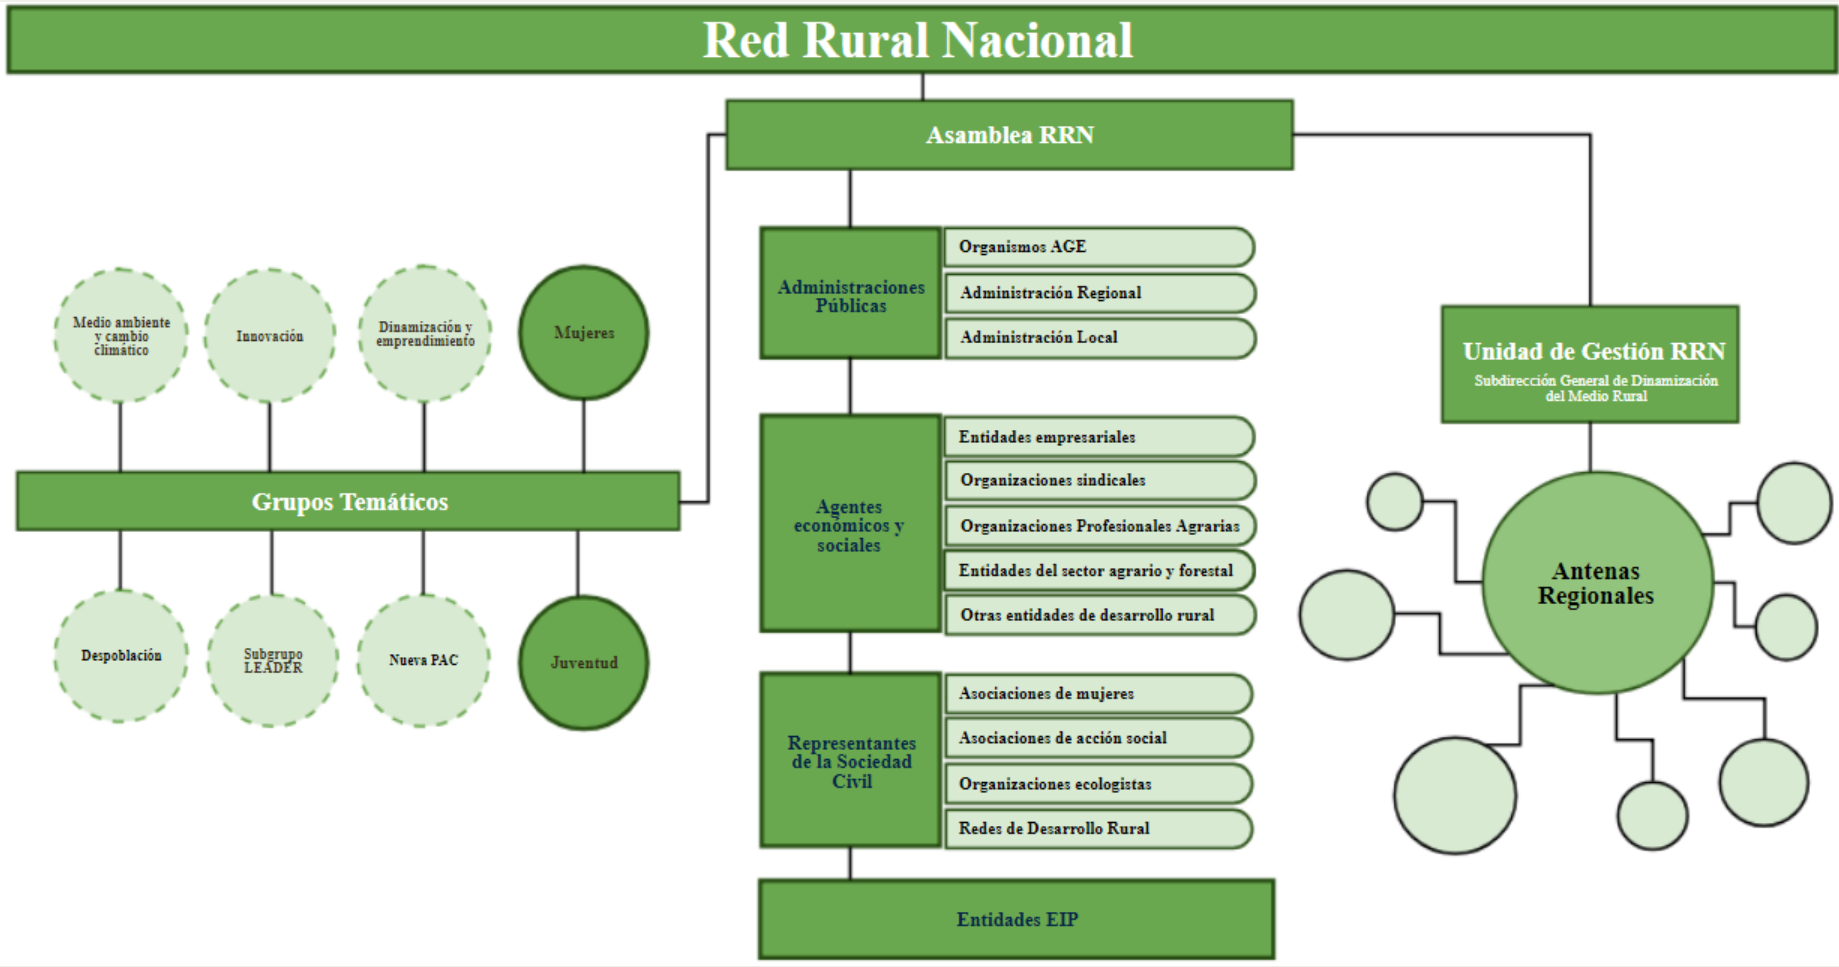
Red Rural Nacional

Asamblea RRN

Medio ambiente y cambio climático

Innovación

Dinamización y emprendimiento

Mujeres

Grupos Temáticos

Despoblación

Subgrupo LEADER

Nueva PAC

Juventud

Administraciones Públicas

Organismos AGE

Administración Regional

Administración Local

Agentes económicos y sociales

Entidades empresariales

Organizaciones sindicales

Organizaciones Profesionales Agrarias

Entidades del sector agrario y forestal

Otras entidades de desarrollo rural

Representantes de la Sociedad Civil

Asociaciones de mujeres

Asociaciones de acción social

Organizaciones ecologistas

Redes de Desarrollo Rural

Entidades EIP

Unidad de Gestión RRN

Subdirección General de Dinamización del Medio Rural

Antenas Regionales